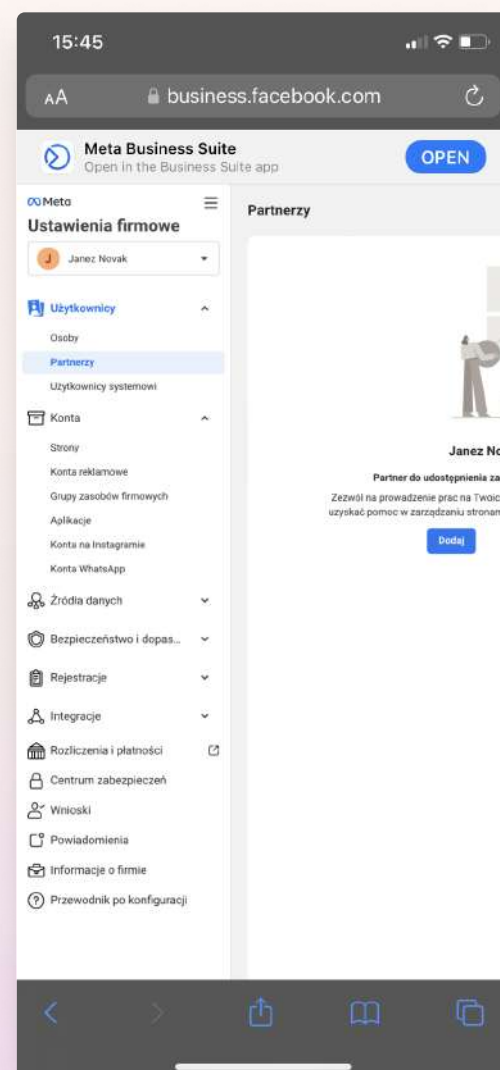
15:45

AA business.facebook.com

Meta Business Suite
Open in the Business Suite app
OPEN

Meta
Ustawienia firmowe
J Janez Novak

Użytkownicy
Osoby
Partnerzy
Użytkownicy systemowi
Konta
Strony
Konta reklamowe
Grupy zasobów firmowych
Aplikacje
Konta na Instagramie
Konta WhatsApp
Źródła danych
Bezpieczeństwo i dopas...
Rejestracje
Integracje
Rozliczenia i płatności
Centrum zabezpieczeń
Wnioski
Powiadomienia
Informacje o firmie
Przewodnik po konfiguracji

Partnerzy

Janez No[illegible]
Partner do udostępnienia za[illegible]
Zezwól na prowadzenie prac na Twoic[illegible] uzyskać pomoc w zarządzaniu stronam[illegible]
Dodaj